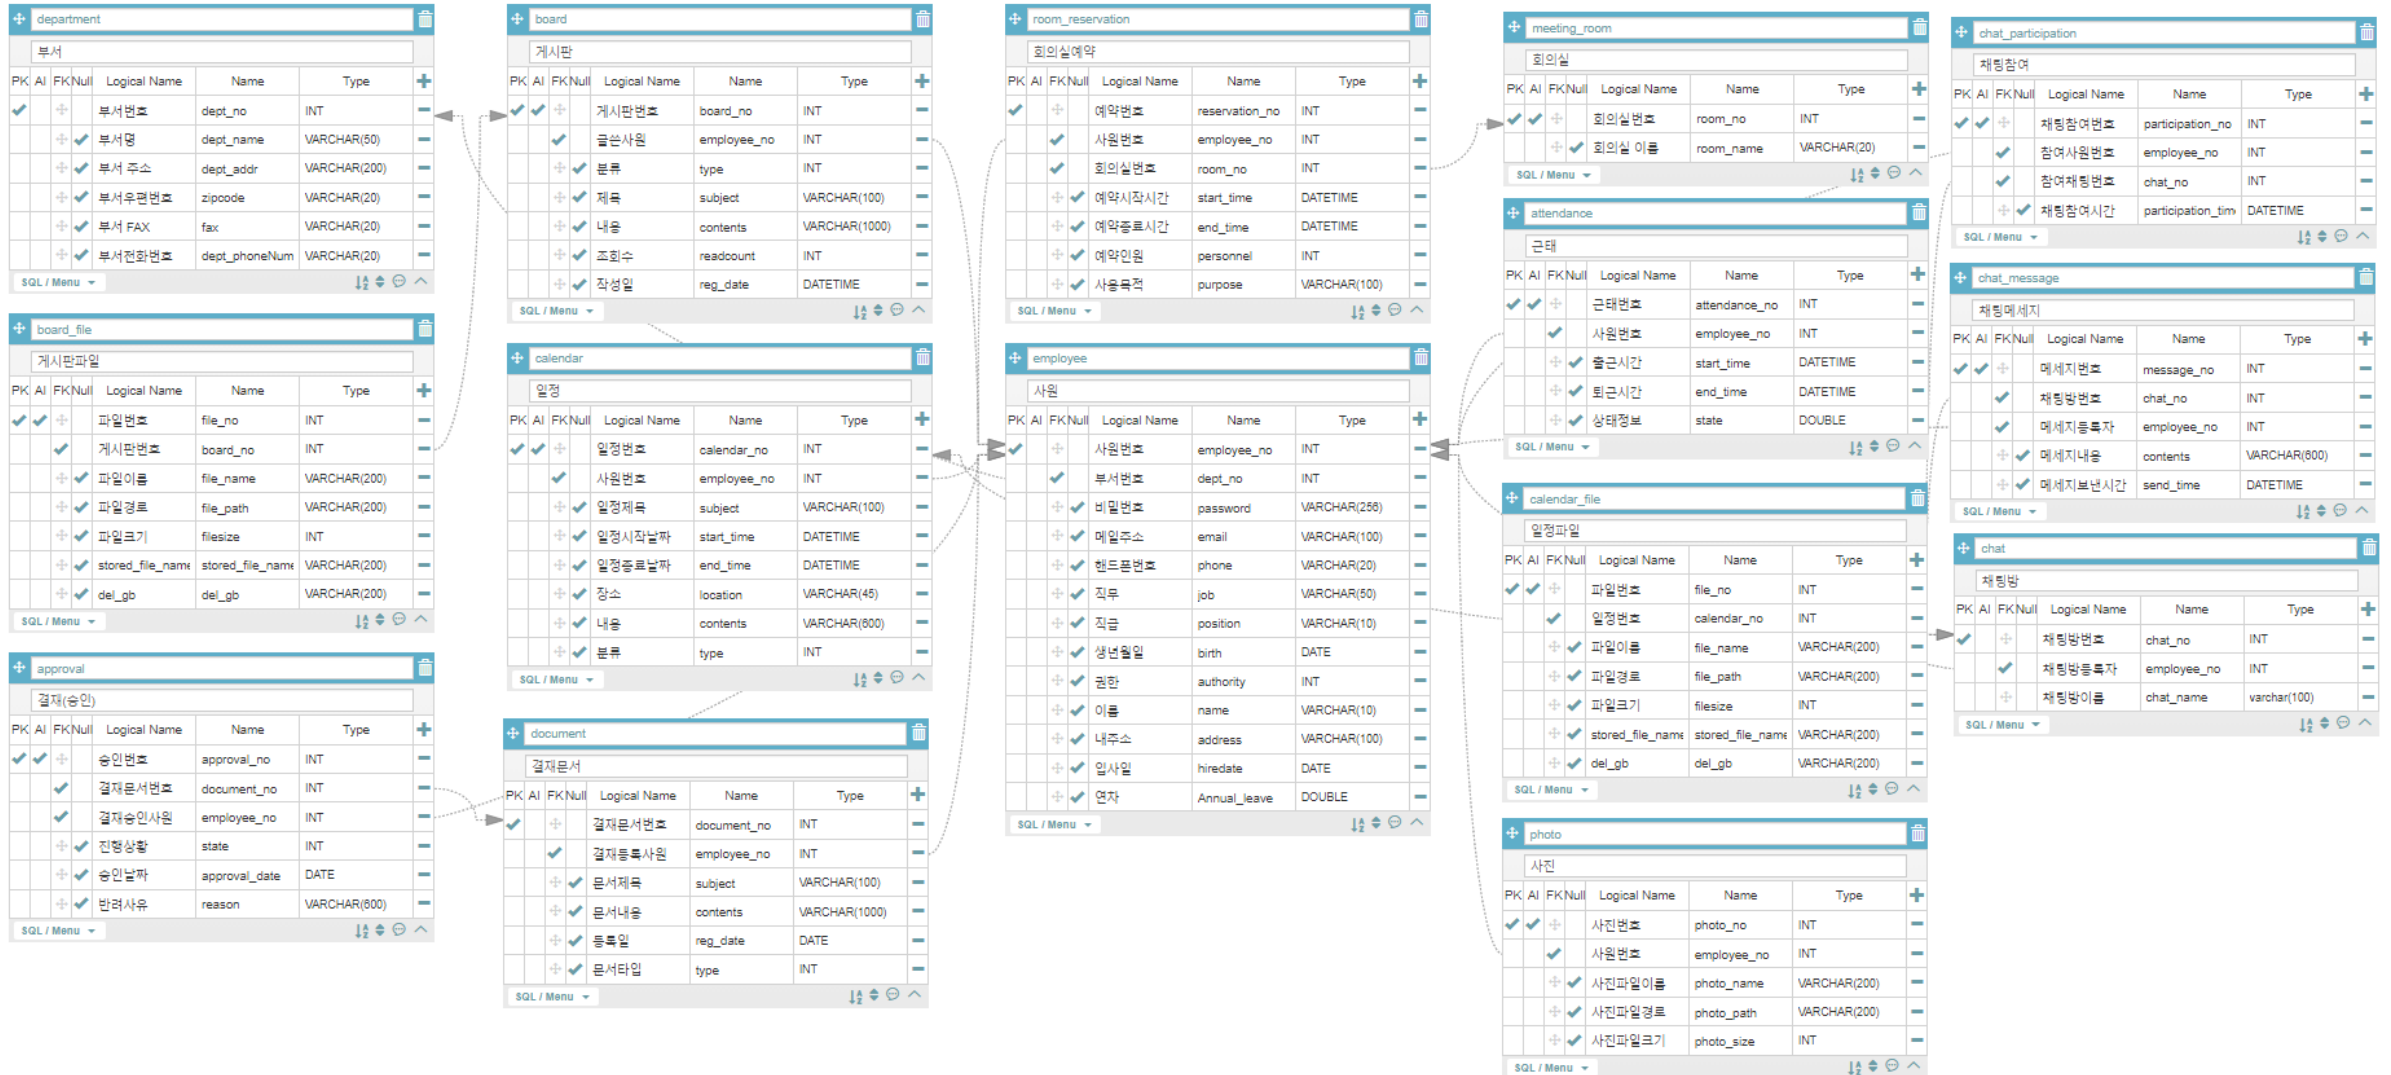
department
부서

| PK | AI | FK | Null | Logical Name | Name | Type |
|---|---|---|---|---|---|---|
| ✔ | | | | 부서번호 | dept_no | INT |
| | | | ✔ | 부서명 | dept_name | VARCHAR(50) |
| | | | ✔ | 부서 주소 | dept_addr | VARCHAR(200) |
| | | | ✔ | 부서우편번호 | zipcode | VARCHAR(20) |
| | | | ✔ | 부서 FAX | fax | VARCHAR(20) |
| | | | ✔ | 부서전화번호 | dept_phoneNum | VARCHAR(20) |

SQL / Menu

board_file
게시판파일

| PK | AI | FK | Null | Logical Name | Name | Type |
|---|---|---|---|---|---|---|
| ✔ | ✔ | | | 파일번호 | file_no | INT |
| | | ✔ | | 게시판번호 | board_no | INT |
| | | | ✔ | 파일이름 | file_name | VARCHAR(200) |
| | | | ✔ | 파일경로 | file_path | VARCHAR(200) |
| | | | ✔ | 파일크기 | filesize | INT |
| | | | ✔ | stored_file_name | stored_file_name | VARCHAR(200) |
| | | | ✔ | del_gb | del_gb | VARCHAR(200) |

SQL / Menu

approval
결재(승인)

| PK | AI | FK | Null | Logical Name | Name | Type |
|---|---|---|---|---|---|---|
| ✔ | ✔ | | | 승인번호 | approval_no | INT |
| | | ✔ | | 결재문서번호 | document_no | INT |
| | | ✔ | | 결재승인사원 | employee_no | INT |
| | | | ✔ | 진행상황 | state | INT |
| | | | ✔ | 승인날짜 | approval_date | DATE |
| | | | ✔ | 반려사유 | reason | VARCHAR(600) |

SQL / Menu

board
게시판

| PK | AI | FK | Null | Logical Name | Name | Type |
|---|---|---|---|---|---|---|
| ✔ | ✔ | | | 게시판번호 | board_no | INT |
| | | ✔ | | 글쓴사원 | employee_no | INT |
| | | | ✔ | 분류 | type | INT |
| | | | ✔ | 제목 | subject | VARCHAR(100) |
| | | | ✔ | 내용 | contents | VARCHAR(1000) |
| | | | ✔ | 조회수 | readcount | INT |
| | | | ✔ | 작성일 | reg_date | DATETIME |

SQL / Menu

calendar
일정

| PK | AI | FK | Null | Logical Name | Name | Type |
|---|---|---|---|---|---|---|
| ✔ | ✔ | | | 일정번호 | calendar_no | INT |
| | | ✔ | | 사원번호 | employee_no | INT |
| | | | ✔ | 일정제목 | subject | VARCHAR(100) |
| | | | ✔ | 일정시작날짜 | start_time | DATETIME |
| | | | ✔ | 일정종료날짜 | end_time | DATETIME |
| | | | ✔ | 장소 | location | VARCHAR(45) |
| | | | ✔ | 내용 | contents | VARCHAR(600) |
| | | | ✔ | 분류 | type | INT |

SQL / Menu

document
결재문서

| PK | AI | FK | Null | Logical Name | Name | Type |
|---|---|---|---|---|---|---|
| ✔ | | | | 결재문서번호 | document_no | INT |
| | | ✔ | | 결재등록사원 | employee_no | INT |
| | | | ✔ | 문서제목 | subject | VARCHAR(100) |
| | | | ✔ | 문서내용 | contents | VARCHAR(1000) |
| | | | ✔ | 등록일 | reg_date | DATE |
| | | | ✔ | 문서타입 | type | INT |

SQL / Menu

room_reservation
회의실예약

| PK | AI | FK | Null | Logical Name | Name | Type |
|---|---|---|---|---|---|---|
| ✔ | | | | 예약번호 | reservation_no | INT |
| | | ✔ | | 사원번호 | employee_no | INT |
| | | ✔ | | 회의실번호 | room_no | INT |
| | | | ✔ | 예약시작시간 | start_time | DATETIME |
| | | | ✔ | 예약종료시간 | end_time | DATETIME |
| | | | ✔ | 예약인원 | personnel | INT |
| | | | ✔ | 사용목적 | purpose | VARCHAR(100) |

SQL / Menu

employee
사원

| PK | AI | FK | Null | Logical Name | Name | Type |
|---|---|---|---|---|---|---|
| ✔ | | | | 사원번호 | employee_no | INT |
| | | ✔ | | 부서번호 | dept_no | INT |
| | | | ✔ | 비밀번호 | password | VARCHAR(256) |
| | | | ✔ | 메일주소 | email | VARCHAR(100) |
| | | | ✔ | 핸드폰번호 | phone | VARCHAR(20) |
| | | | ✔ | 직무 | job | VARCHAR(50) |
| | | | ✔ | 직급 | position | VARCHAR(10) |
| | | | ✔ | 생년월일 | birth | DATE |
| | | | ✔ | 권한 | authority | INT |
| | | | ✔ | 이름 | name | VARCHAR(10) |
| | | | ✔ | 내주소 | address | VARCHAR(100) |
| | | | ✔ | 입사일 | hiredate | DATE |
| | | | ✔ | 연차 | Annual_leave | DOUBLE |

SQL / Menu

meeting_room
회의실

| PK | AI | FK | Null | Logical Name | Name | Type |
|---|---|---|---|---|---|---|
| ✔ | ✔ | | | 회의실번호 | room_no | INT |
| | | | ✔ | 회의실 이름 | room_name | VARCHAR(20) |

SQL / Menu

attendance
근태

| PK | AI | FK | Null | Logical Name | Name | Type |
|---|---|---|---|---|---|---|
| ✔ | ✔ | | | 근태번호 | attendance_no | INT |
| | | ✔ | | 사원번호 | employee_no | INT |
| | | | ✔ | 출근시간 | start_time | DATETIME |
| | | | ✔ | 퇴근시간 | end_time | DATETIME |
| | | | ✔ | 상태정보 | state | DOUBLE |

SQL / Menu

calendar_file
일정파일

| PK | AI | FK | Null | Logical Name | Name | Type |
|---|---|---|---|---|---|---|
| ✔ | ✔ | | | 파일번호 | file_no | INT |
| | | ✔ | | 일정번호 | calendar_no | INT |
| | | | ✔ | 파일이름 | file_name | VARCHAR(200) |
| | | | ✔ | 파일경로 | file_path | VARCHAR(200) |
| | | | ✔ | 파일크기 | filesize | INT |
| | | | ✔ | stored_file_name | stored_file_name | VARCHAR(200) |
| | | | ✔ | del_gb | del_gb | VARCHAR(200) |

SQL / Menu

photo
사진

| PK | AI | FK | Null | Logical Name | Name | Type |
|---|---|---|---|---|---|---|
| ✔ | ✔ | | | 사진번호 | photo_no | INT |
| | | ✔ | | 사원번호 | employee_no | INT |
| | | | ✔ | 사진파일이름 | photo_name | VARCHAR(200) |
| | | | ✔ | 사진파일경로 | photo_path | VARCHAR(200) |
| | | | ✔ | 사진파일크기 | photo_size | INT |

SQL / Menu

chat_participation
채팅참여

| PK | AI | FK | Null | Logical Name | Name | Type |
|---|---|---|---|---|---|---|
| ✔ | ✔ | | | 채팅참여번호 | participation_no | INT |
| | | ✔ | | 참여사원번호 | employee_no | INT |
| | | ✔ | | 참여채팅번호 | chat_no | INT |
| | | | ✔ | 채팅참여시간 | participation_tim | DATETIME |

SQL / Menu

chat_message
채팅메세지

| PK | AI | FK | Null | Logical Name | Name | Type |
|---|---|---|---|---|---|---|
| ✔ | ✔ | | | 메세지번호 | message_no | INT |
| | | ✔ | | 채팅방번호 | chat_no | INT |
| | | ✔ | | 메세지등록자 | employee_no | INT |
| | | | ✔ | 메세지내용 | contents | VARCHAR(600) |
| | | | ✔ | 메세지보낸시간 | send_time | DATETIME |

SQL / Menu

chat
채팅방

| PK | AI | FK | Null | Logical Name | Name | Type |
|---|---|---|---|---|---|---|
| ✔ | | | | 채팅방번호 | chat_no | INT |
| | | ✔ | | 채팅방등록자 | employee_no | INT |
| | | | | 채팅방이름 | chat_name | varchar(100) |

SQL / Menu